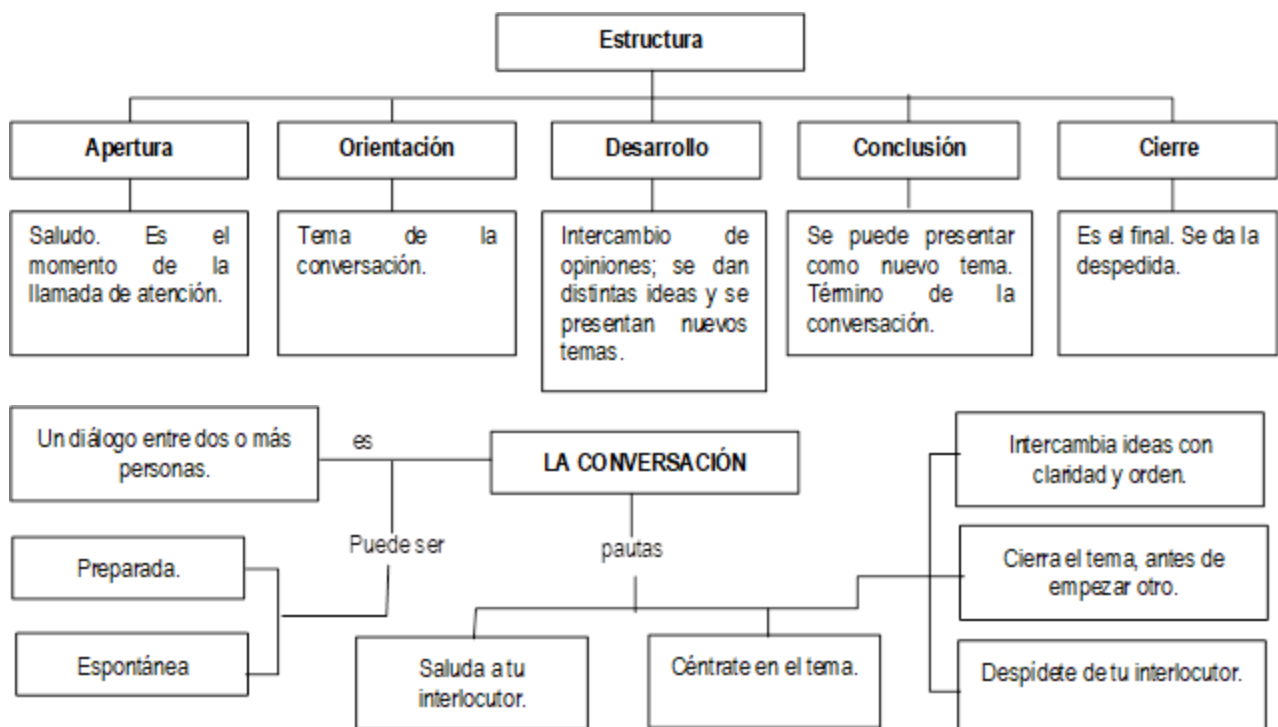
Estructura

Apertura

Saludo. Es el momento de la llamada de atención.

Orientación

Tema de la conversación.

Desarrollo

Intercambio de opiniones; se dan distintas ideas y se presentan nuevos temas.

Conclusión

Se puede presentar como nuevo tema. Término de la conversación.

Cierre

Es el final. Se da la despedida.

Un diálogo entre dos o más personas.

es

LA CONVERSACIÓN

Intercambia ideas con claridad y orden.

Puede ser

pautas

Preparada.

Espontánea

Cierra el tema, antes de empezar otro.

Saluda a tu interlocutor.

Céntrate en el tema.

Despídete de tu interlocutor.